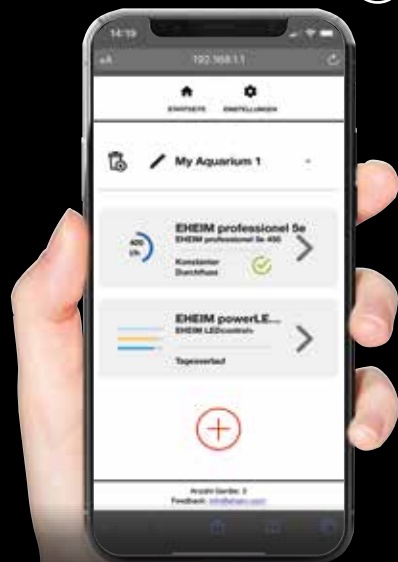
14:19

aA 192.168.1.1

STARTSEITE EINSTELLUNGEN

My Aquarium 1

400 l/h

EHEIM professionel 5e
EHEIM professionel 5e 450
Konstanter Durchfluss

EHEIM powerLE...
EHEIM LEDcontrol+
Tagesverlauf

Anzahl Geräte: 2
Feedback: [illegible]@eheim.com